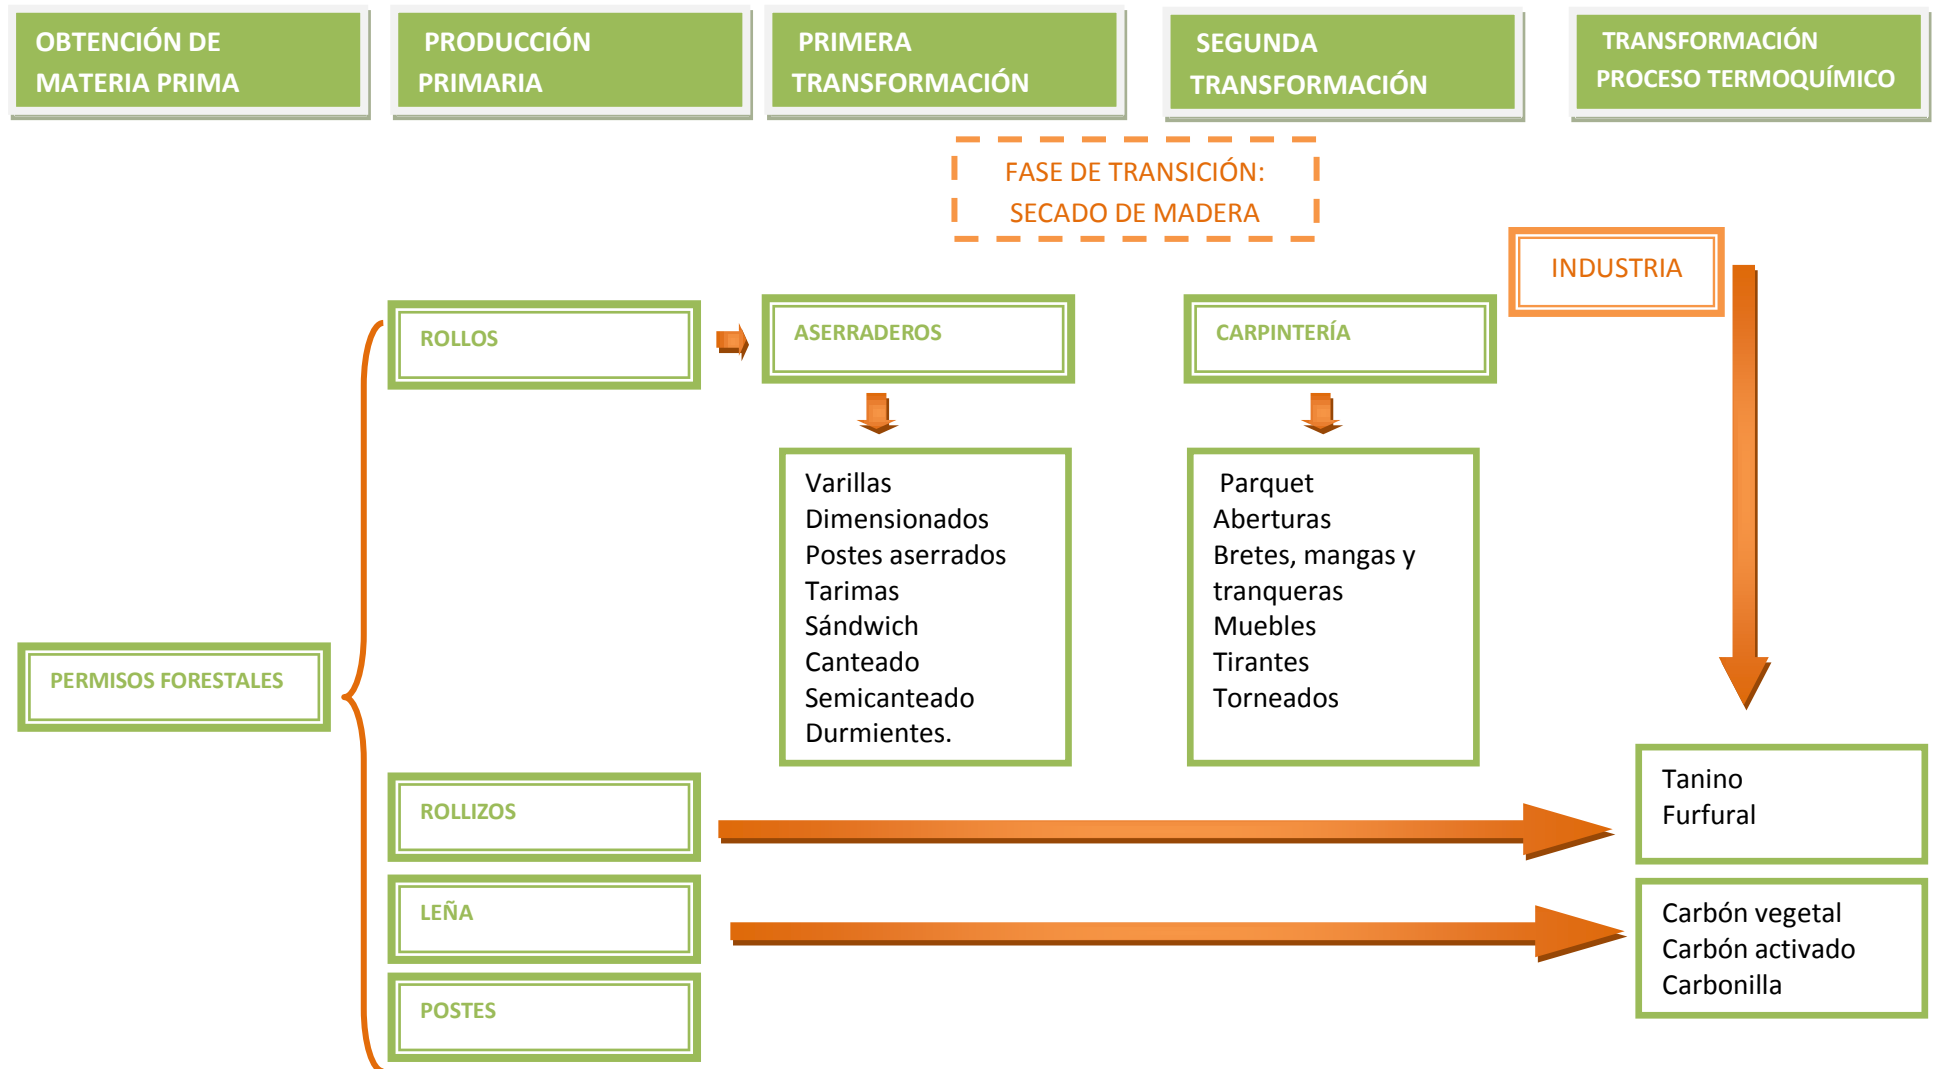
OBTENCIÓN DE MATERIA PRIMA

PRODUCCIÓN PRIMARIA

PRIMERA TRANSFORMACIÓN

SEGUNDA TRANSFORMACIÓN

TRANSFORMACIÓN PROCESO TERMOQUÍMICO

FASE DE TRANSICIÓN: SECADO DE MADERA

INDUSTRIA

ROLLOS

ASERRADEROS

CARPINTERÍA

Varillas
Dimensionados
Postes aserrados
Tarimas
Sándwich
Canteado
Semicanteado
Durmientes.

Parquet
Aberturas
Bretes, mangas y tranqueras
Muebles
Tirantes
Torneados

PERMISOS FORESTALES

ROLLIZOS

Tanino
Furfural

LEÑA

Carbón vegetal
Carbón activado
Carbonilla

POSTES